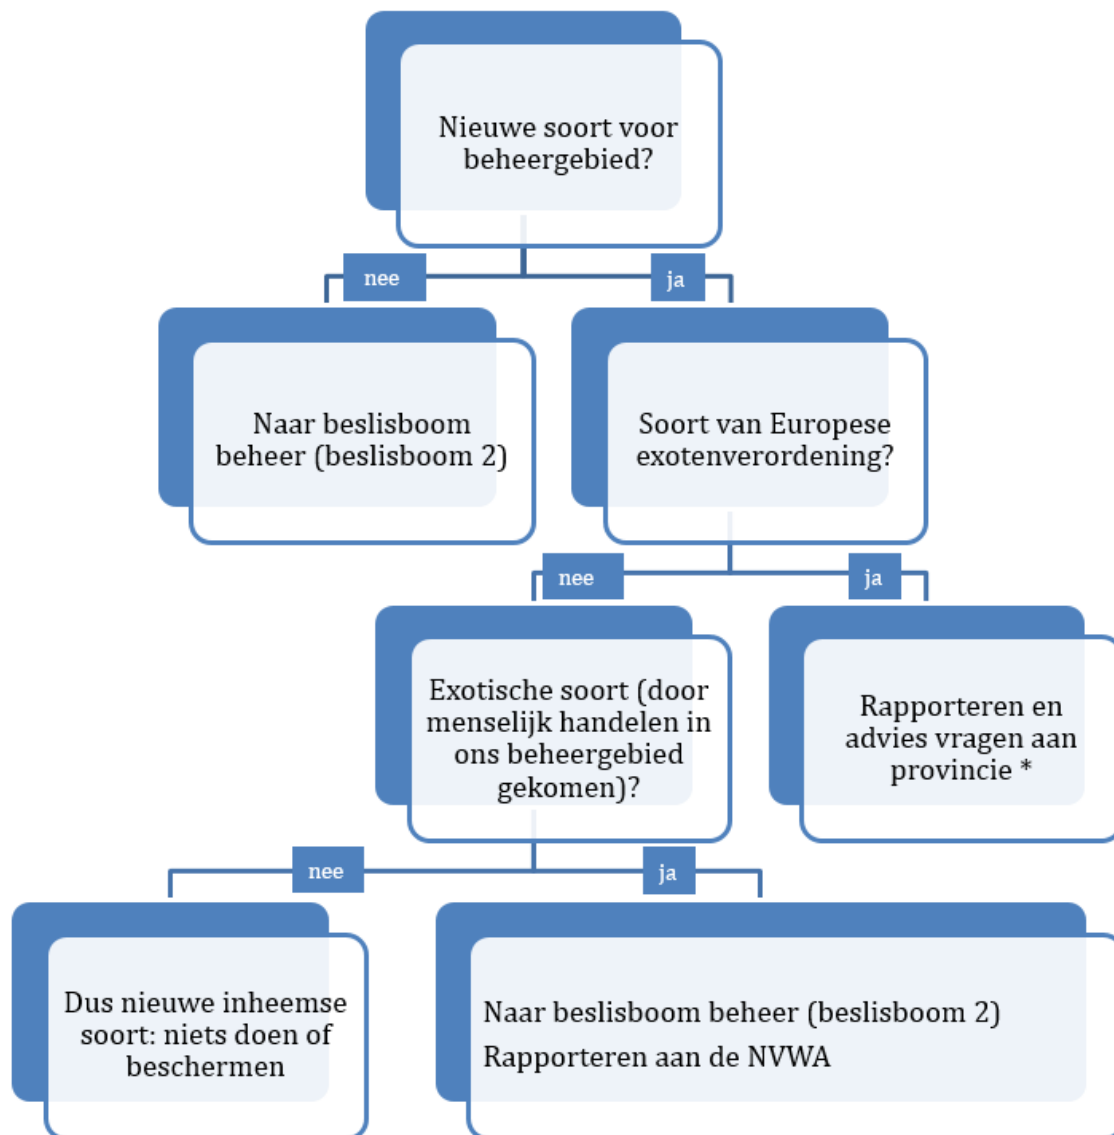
Nieuwe soort voor beheergebied?

nee

ja

Naar beslisboom beheer (beslisboom 2)

Soort van Europese exotenverordening?

nee

ja

Exotische soort (door menselijk handelen in ons beheergebied gekomen)?

Rapporteren en advies vragen aan provincie *

nee

ja

Dus nieuwe inheemse soort: niets doen of beschermen

Naar beslisboom beheer (beslisboom 2)
Rapporteren aan de NVWA